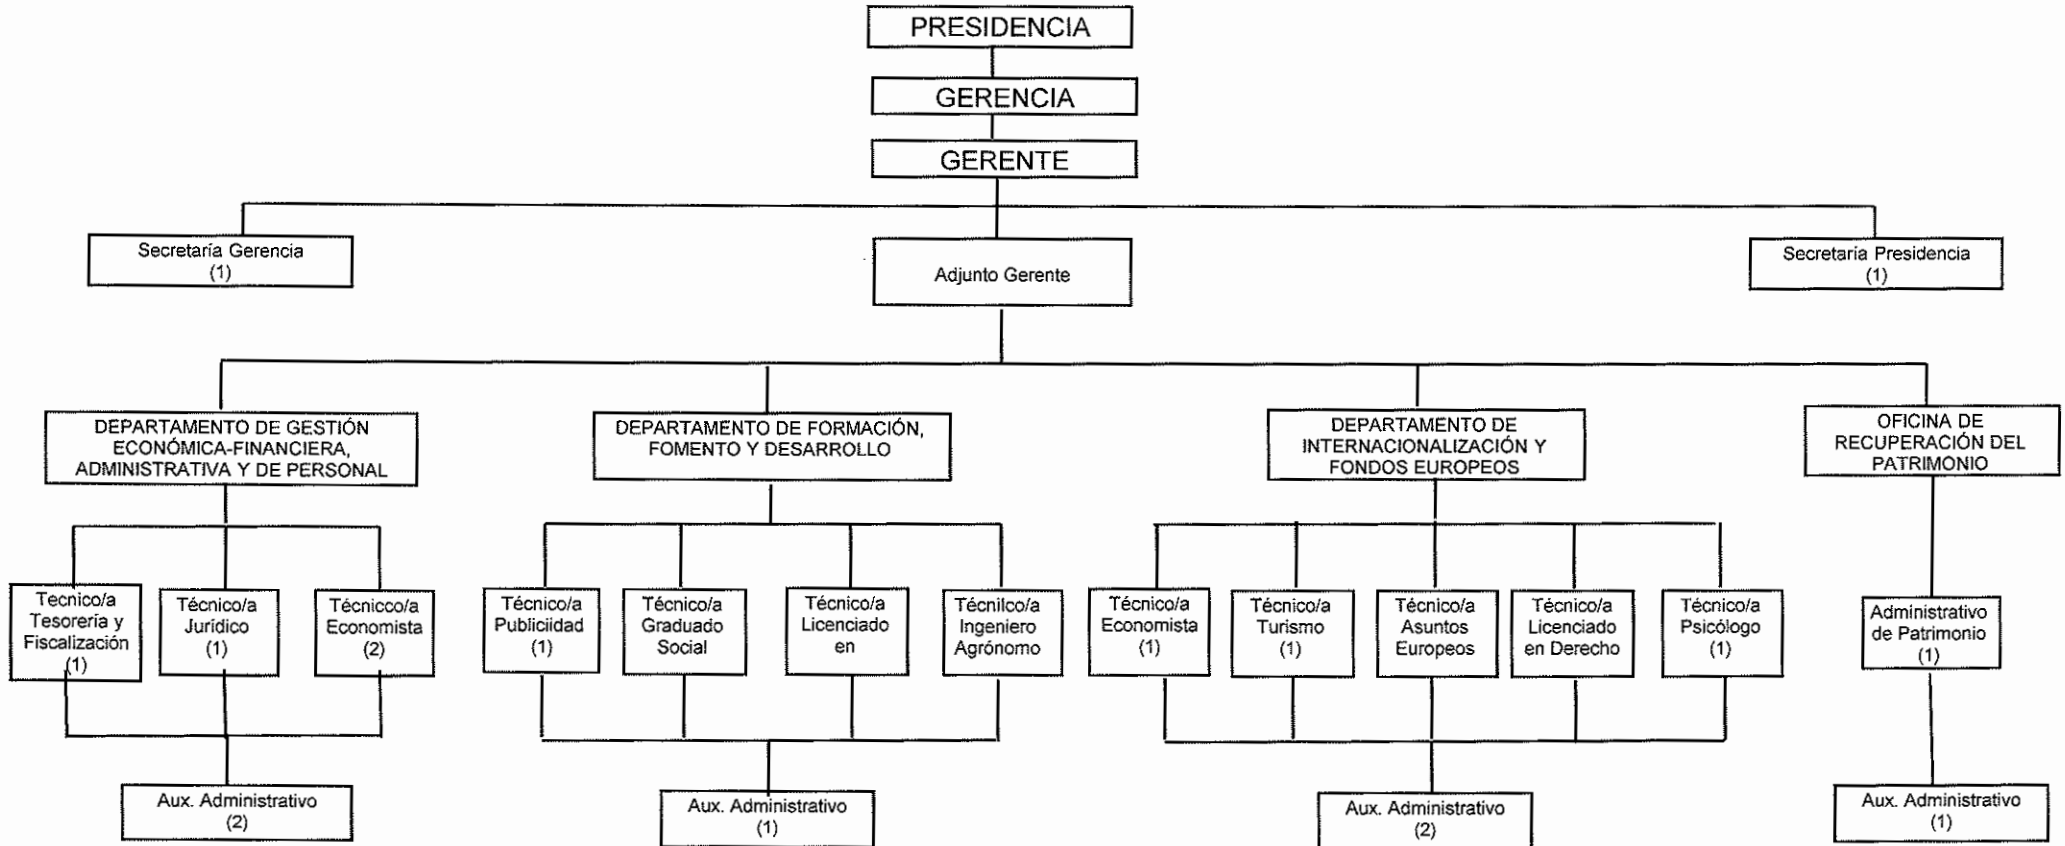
PRESIDENCIA

GERENCIA

GERENTE

Secretaría Gerencia (1)

Adjunto Gerente

Secretaría Presidencia (1)

DEPARTAMENTO DE GESTIÓN ECONÓMICA-FINANCIERA, ADMINISTRATIVA Y DE PERSONAL

Tecnico/a Tesorería y Fiscalización (1)

Técnico/a Jurídico (1)

Técnicco/a Economista (2)

Aux. Administrativo (2)

DEPARTAMENTO DE FORMACIÓN, FOMENTO Y DESARROLLO

Técnico/a Publiciidad (1)

Técnico/a Graduado Social

Técnico/a Licenciado en

Técnilco/a Ingeniero Agrónomo

Aux. Administrativo (1)

DEPARTAMENTO DE INTERNACIONALIZACIÓN Y FONDOS EUROPEOS

Técnico/a Economista (1)

Técnico/a Turismo (1)

Técnico/a Asuntos Europeos

Técnico/a Licenciado en Derecho

Técnico/a Psicólogo (1)

Aux. Administrativo (2)

OFICINA DE RECUPERACIÓN DEL PATRIMONIO

Administrativo de Patrimonio (1)

Aux. Administrativo (1)